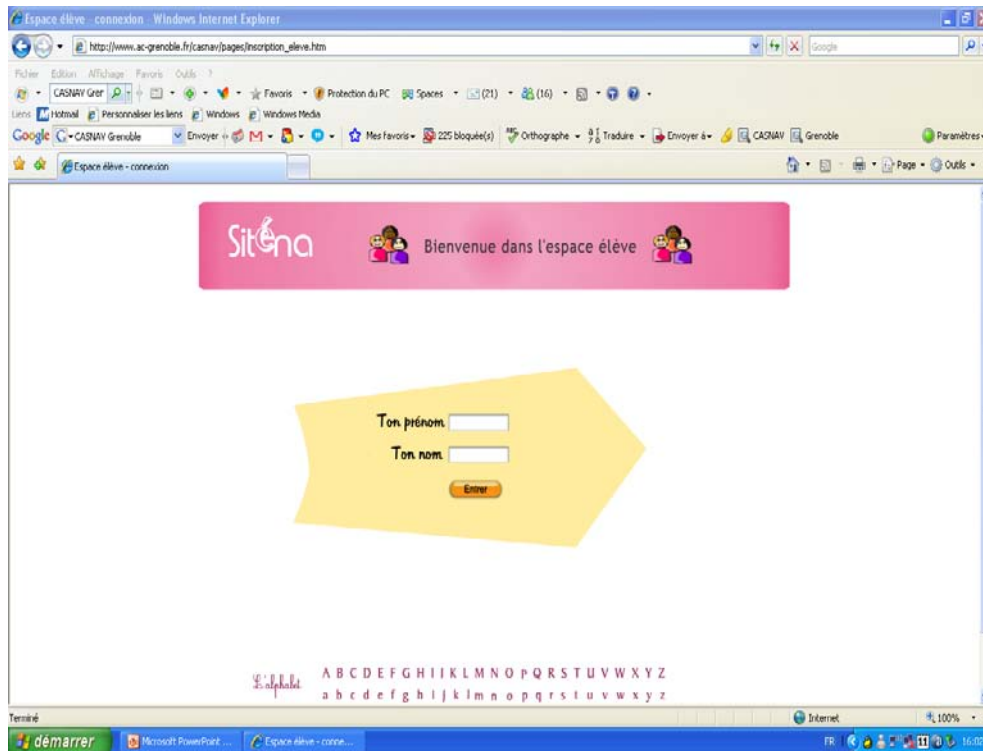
Espace élève - connexion - Windows Internet Explorer

http://www.ac-grenoble.fr/casnav/pages/inscription_eleve.htm

Google

Fichier Edition Affichage Favoris Outils ?

CASNAV Grer

Favoris Protection du PC Spaces (21) (16)

Liens Hotmail Personnaliser les liens Windows Windows Media

Google CASNAV Grenoble Envoyer Mes favoris 225 bloquée(s) Orthographe Traduire Envoyer à CASNAV Grenoble Paramètres

Espace élève - connexion

Page Outils

Siténa

Bienvenue dans l'espace élève

Ton prénom

Ton nom

Entrer

L'alphabet

A B C D E F G H I I K L M N O P Q R S T U V W X Y Z

a b c d e f g h i j k l m n o p q r s t u v w x y z

Terminé

Internet

100%

démarrer

Microsoft PowerPoint ...

Espace élève - conne...

FR

16:02